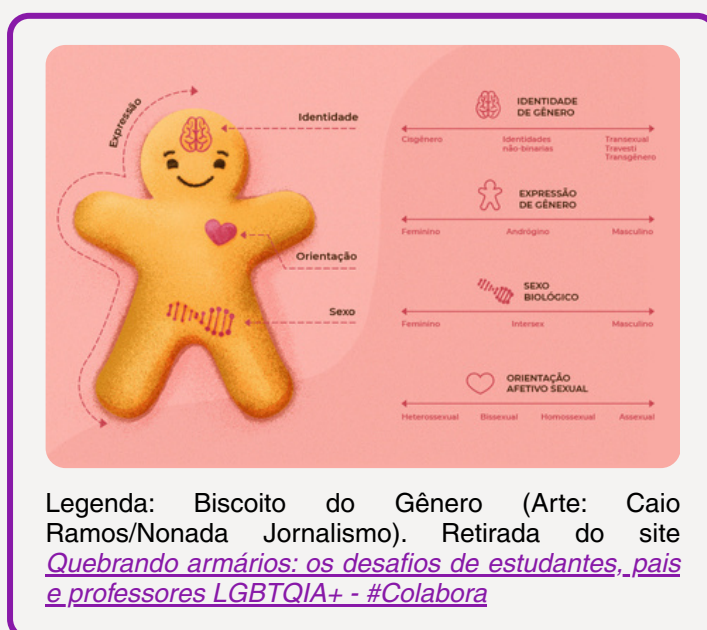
Expressão

Identidade

Orientação

Sexo

IDENTIDADE DE GÊNERO

Cisgênero | Identidades não-binaries | Transexual Travesti Transgênero

EXPRESSÃO DE GÊNERO

Feminino | Andrógino | Masculino

SEXO BIOLÓGICO

Feminino | Intersex | Masculino

ORIENTAÇÃO AFETIVO SEXUAL

Heterossexual | Bissexual | Homossexual | Assexual

Legenda: Biscoito do Gênero (Arte: Caio Ramos/Nonada Jornalismo). Retirada do site Quebrando armários: os desafios de estudantes, pais e professores LGBTQIA+ - #Colabora